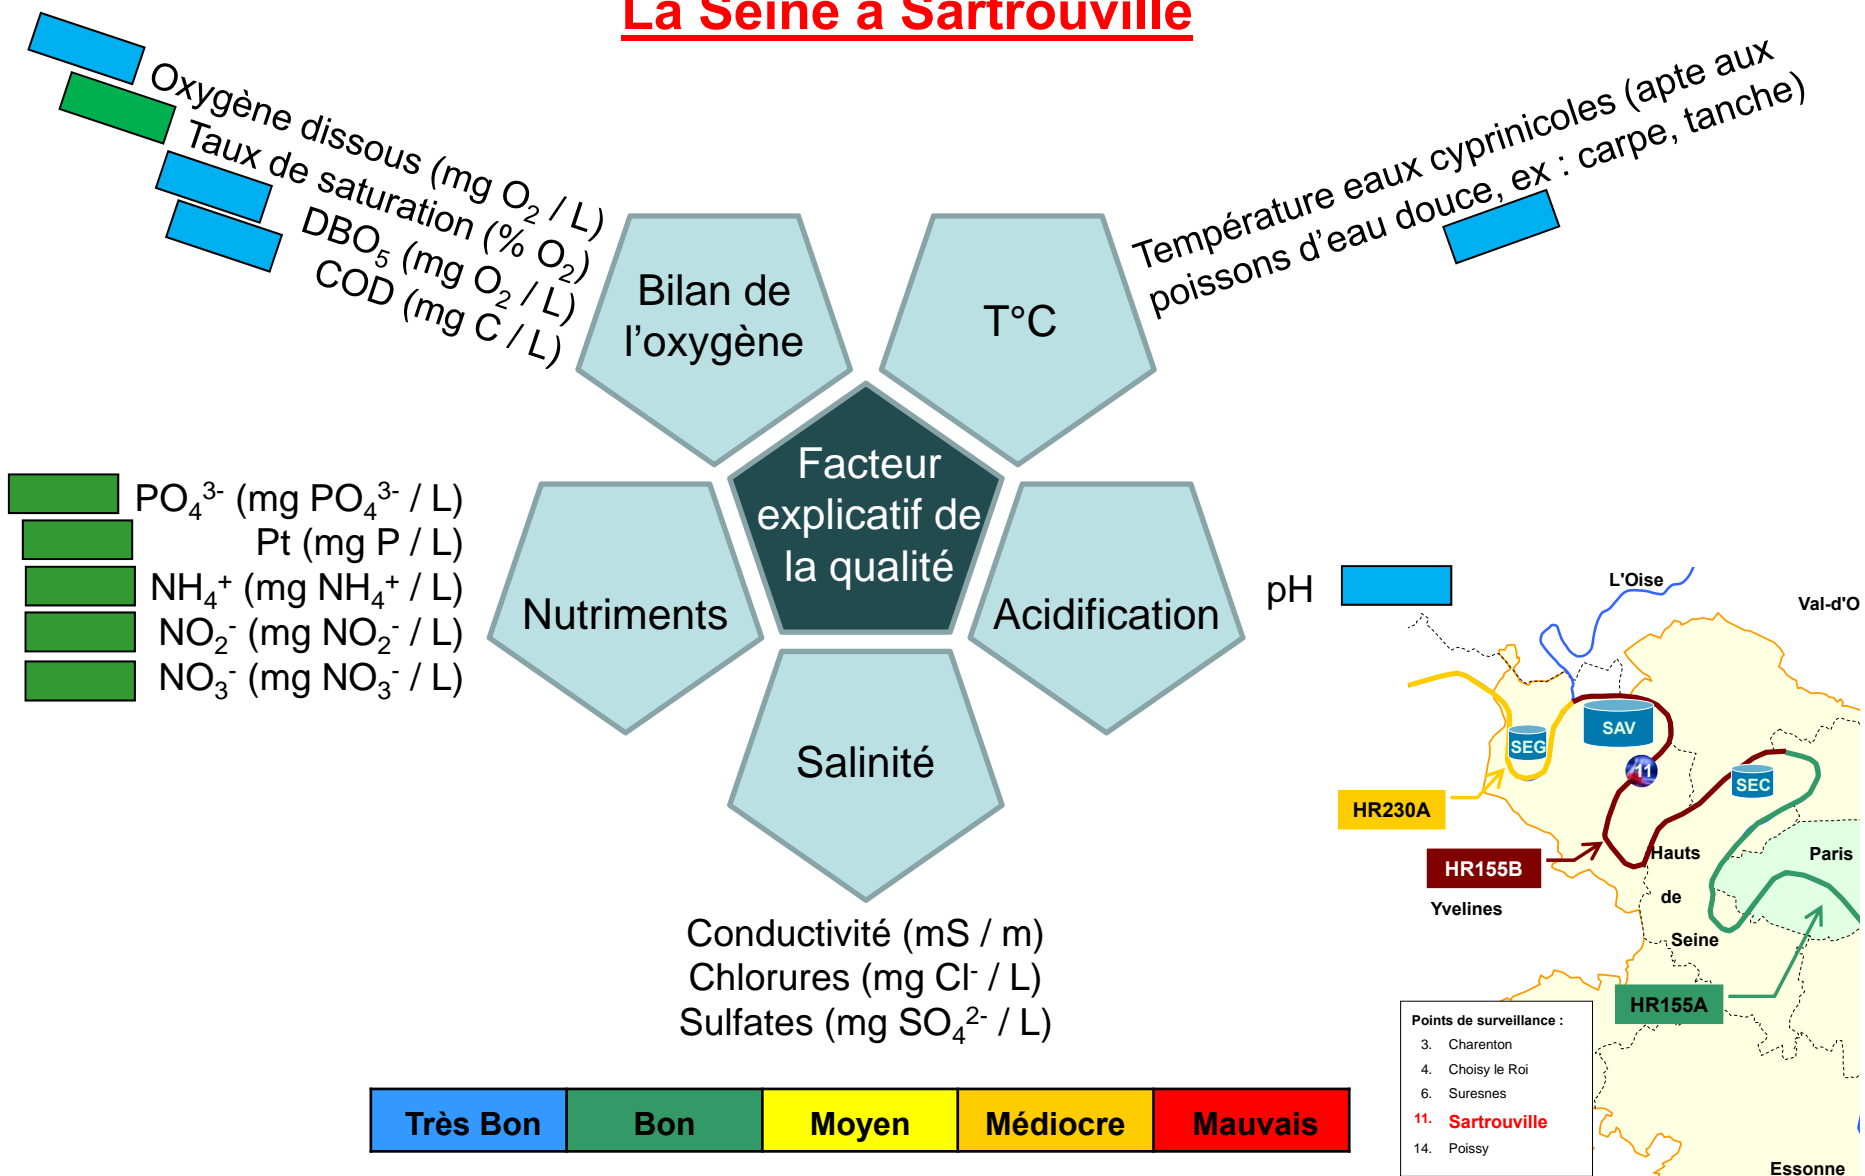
La Seine à Sartrouville

Oxygène dissous (mg $O_2$ / L)
Taux de saturation (% $O_2$)
DBO$_5$ (mg $O_2$ / L)
COD (mg C / L)

Bilan de l'oxygène

T°C

Température eaux cyprinicoles (apte aux poissons d'eau douce, ex : carpe, tanche)

Facteur explicatif de la qualité

$PO_4^{3-}$ (mg $PO_4^{3-}$ / L)
Pt (mg P / L)
$NH_4^+$ (mg $NH_4^+$ / L)
$NO_2^-$ (mg $NO_2^-$ / L)
$NO_3^-$ (mg $NO_3^-$ / L)

Nutriments

Acidification

pH

Salinité

Conductivité (mS / m)
Chlorures (mg $Cl^-$ / L)
Sulfates (mg $SO_4^{2-}$ / L)

| Très Bon | Bon | Moyen | Médiocre | Mauvais |
|---|---|---|---|---|

L'Oise
Val-d'O
SEG
SAV
11
SEC
HR230A
HR155B
Hauts de Seine
Paris
Yvelines
HR155A
Essonne

Points de surveillance :
3. Charenton
4. Choisy le Roi
6. Suresnes
11. Sartrouville
14. Poissy